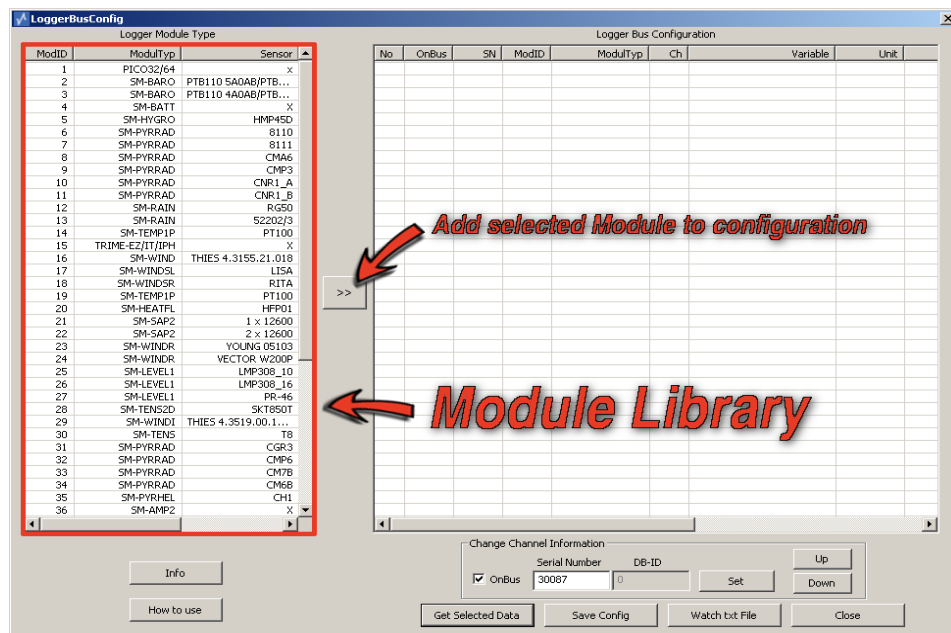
LoggerBusConfig

Logger Module Type

| ModID | ModulTyp | Sensor |
|---|---|---|
| 1 | PICO32/64 | X |
| 2 | SM-BARO | PTB110 5A0AB/PTB... |
| 3 | SM-BARO | PTB110 4A0AB/PTB... |
| 4 | SM-BATT | X |
| 5 | SM-HYGRO | HMP45D |
| 6 | SM-PYRRAD | 8110 |
| 7 | SM-PYRRAD | 8111 |
| 8 | SM-PYRRAD | CMA6 |
| 9 | SM-PYRRAD | CMP3 |
| 10 | SM-PYRRAD | CNR1_A |
| 11 | SM-PYRRAD | CNR1_B |
| 12 | SM-RAIN | RG50 |
| 13 | SM-RAIN | 52202/3 |
| 14 | SM-TEMP1P | PT100 |
| 15 | TRIME-EZ/IT/IPH | X |
| 16 | SM-WIND | THIES 4.3155.21.018 |
| 17 | SM-WINDSL | LISA |
| 18 | SM-WINDSR | RITA |
| 19 | SM-TEMP1P | PT100 |
| 20 | SM-HEATFL | HFP01 |
| 21 | SM-SAP2 | 1 x 12600 |
| 22 | SM-SAP2 | 2 x 12600 |
| 23 | SM-WINDR | YOUNG 05103 |
| 24 | SM-WINDR | VECTOR W200P |
| 25 | SM-LEVEL1 | LMP308_10 |
| 26 | SM-LEVEL1 | LMP308_16 |
| 27 | SM-LEVEL1 | PR-46 |
| 28 | SM-TENS2D | SKT850T |
| 29 | SM-WINDI | THIES 4.3519.00.1... |
| 30 | SM-TENS | T8 |
| 31 | SM-PYRRAD | CGR3 |
| 32 | SM-PYRRAD | CMP6 |
| 33 | SM-PYRRAD | CM7B |
| 34 | SM-PYRRAD | CM6B |
| 35 | SM-PYRHEL | CH1 |
| 36 | SM-AMP2 | X |

Logger Bus Configuration

| No | OnBus | SN | ModID | ModulTyp | Ch | Variable | Unit |
|---|---|---|---|---|---|---|---|

Add selected Module to configuration

>>

Module Library

Change Channel Information
Serial Number DB-ID
OnBus 30087 0
Set
Up
Down

Info
How to use
Get Selected Data
Save Config
Watch txt File
Close